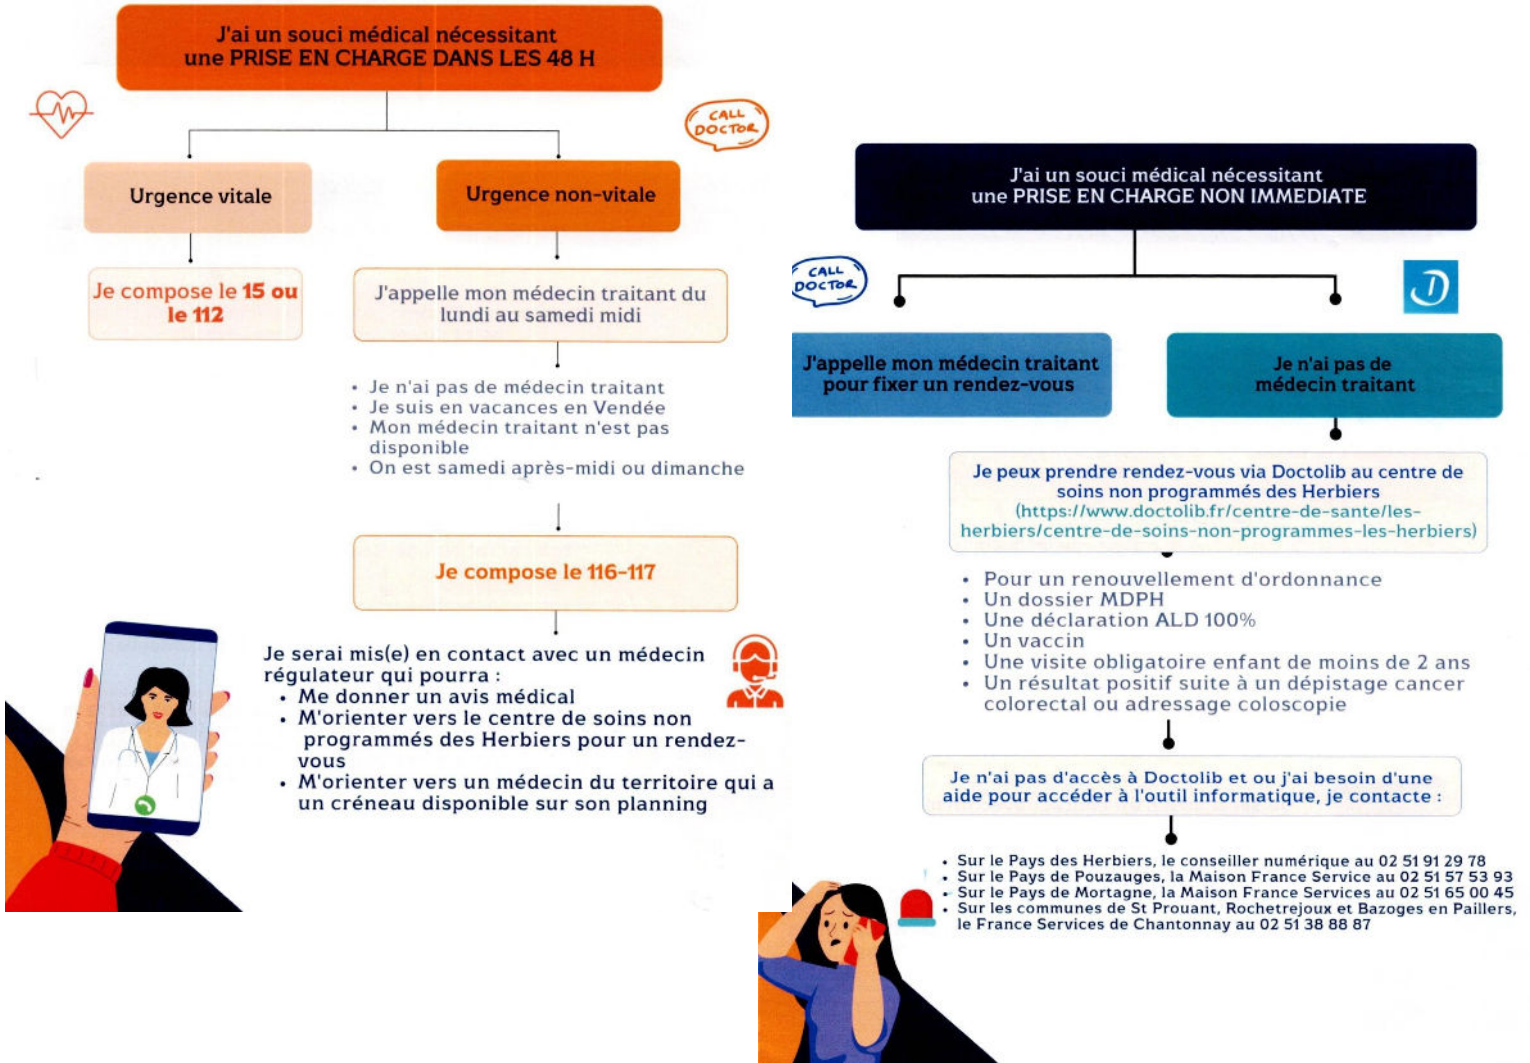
J'ai un souci médical nécessitant une PRISE EN CHARGE DANS LES 48 H

CALL DOCTOR

Urgence vitale

Urgence non-vitale

Je compose le 15 ou le 112

J'appelle mon médecin traitant du lundi au samedi midi

- Je n'ai pas de médecin traitant
- Je suis en vacances en Vendée
- Mon médecin traitant n'est pas disponible
- On est samedi après-midi ou dimanche

Je compose le 116-117

Je serai mis(e) en contact avec un médecin régulateur qui pourra :
- Me donner un avis médical
- M'orienter vers le centre de soins non programmés des Herbiers pour un rendez-vous
- M'orienter vers un médecin du territoire qui a un créneau disponible sur son planning

J'ai un souci médical nécessitant une PRISE EN CHARGE NON IMMEDIATE

CALL DOCTOR

J'appelle mon médecin traitant pour fixer un rendez-vous

Je n'ai pas de médecin traitant

Je peux prendre rendez-vous via Doctolib au centre de soins non programmés des Herbiers (https://www.doctolib.fr/centre-de-sante/les-herbiers/centre-de-soins-non-programmes-les-herbiers)

- Pour un renouvellement d'ordonnance
- Un dossier MDPH
- Une déclaration ALD 100%
- Un vaccin
- Une visite obligatoire enfant de moins de 2 ans
- Un résultat positif suite à un dépistage cancer colorectal ou adressage coloscopie

Je n'ai pas d'accès à Doctolib et ou j'ai besoin d'une aide pour accéder à l'outil informatique, je contacte :

- Sur le Pays des Herbiers, le conseiller numérique au 02 51 91 29 78
- Sur le Pays de Pouzauges, la Maison France Service au 02 51 57 53 93
- Sur le Pays de Mortagne, la Maison France Services au 02 51 65 00 45
- Sur les communes de St Prouant, Rochetrejoux et Bazoges en Paillers, le France Services de Chantonnay au 02 51 38 88 87